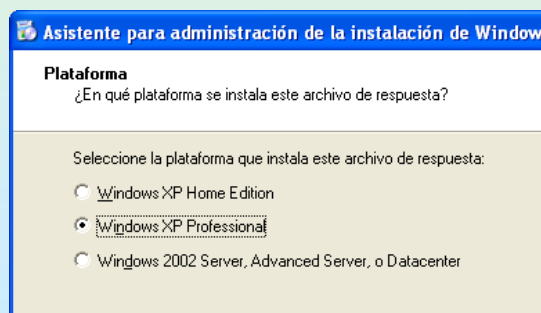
Asistente para administración de la instalación de Window

Plataforma
¿En qué plataforma se instala este archivo de respuesta?

Seleccione la plataforma que instala este archivo de respuesta:

Windows XP Home Edition

Windows XP Professional

Windows 2002 Server, Advanced Server, o Datacenter